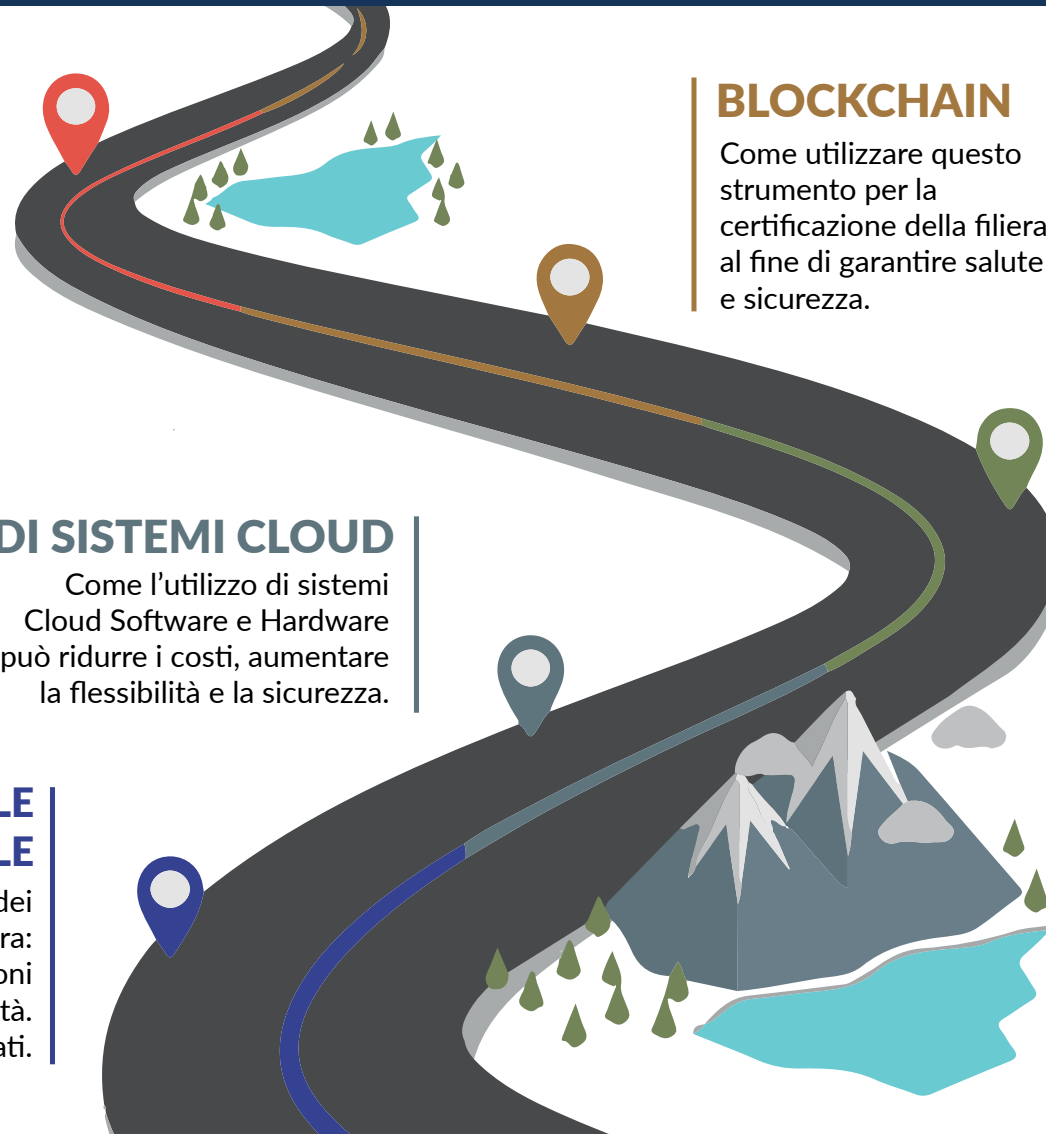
BLOCKCHAIN
Come utilizzare questo strumento per la certificazione della filiera al fine di garantire salute e sicurezza.

DI SISTEMI CLOUD
Come l'utilizzo di sistemi Cloud Software e Hardware può ridurre i costi, aumentare la flessibilità e la sicurezza.

LE
LE
dei
ra:
oni
tà.
ati.